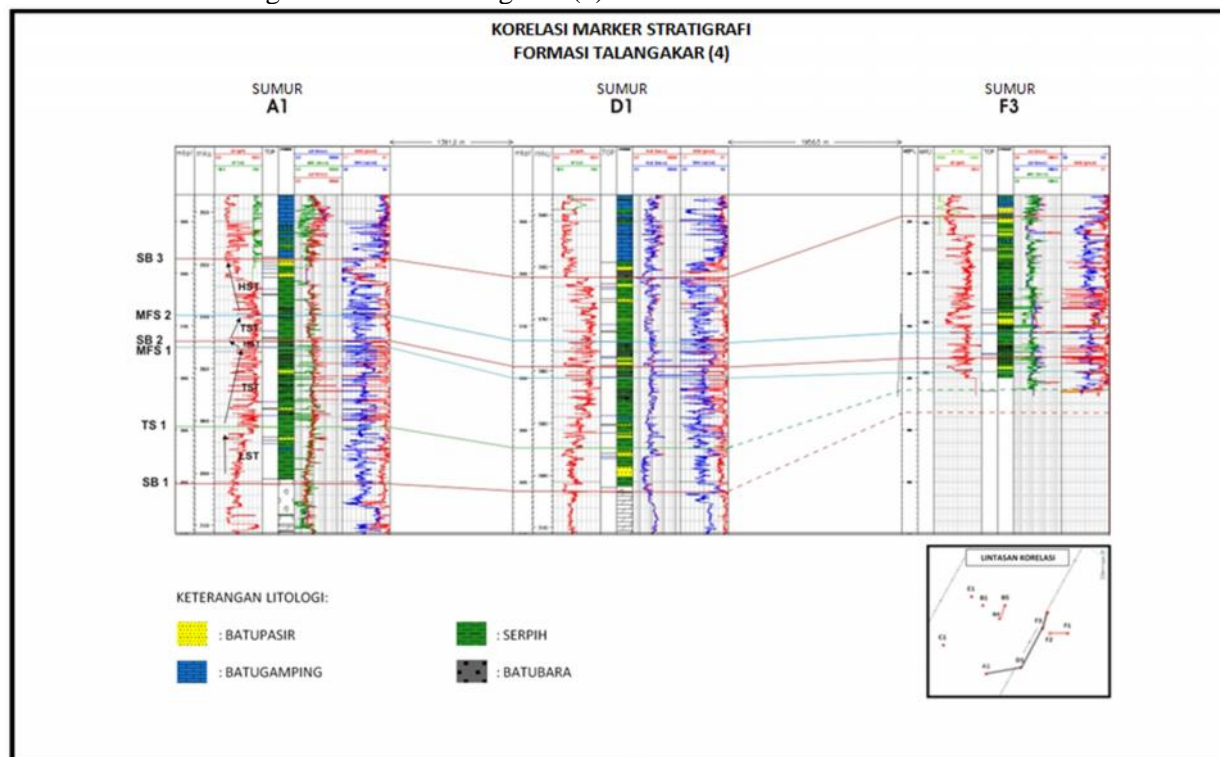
KORELASI MARKER STRATIGRAFI
FORMASI TALANGAKAR (4)

SUMUR
A1

SUMUR
D1

SUMUR
F3

SB 3

HST

MFS 2

TST

SB 2

MFS 1

HST

TST

TS 1

LST

SB 1

KETERANGAN LITOLOGI:

: BATUPASIR

: SERPIH

: BATUGAMPING

: BATUBARA

LINTASAN KORELASI

E1

B1

B5

C1

F3

F4

F2

A1

D1